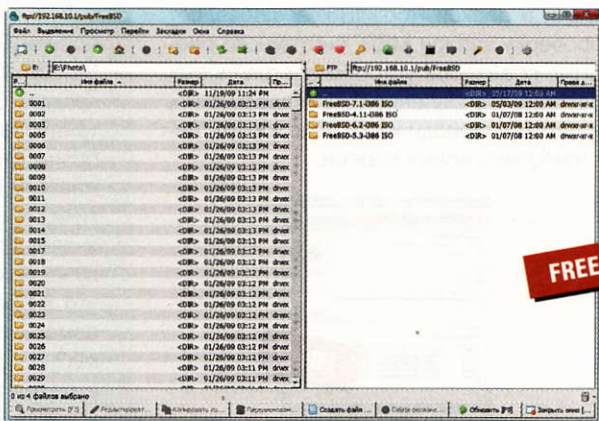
ftp://192.168.10.1/pub/FreeBSD

Файл Выделение Просмотр Перейти Закладки Окна Справка

E: E:\Photo\

| | Имя файла | Размер | Дата | Пр... |
|---|---|---|---|---|
| | .. | <DIR> | 11/19/09 11:24 PM | |
| | 0001 | <DIR> | 01/26/09 03:13 PM | drwx |
| | 0002 | <DIR> | 01/26/09 03:13 PM | drwx |
| | 0003 | <DIR> | 01/26/09 03:13 PM | drwx |
| | 0005 | <DIR> | 01/26/09 03:13 PM | drwx |
| | 0006 | <DIR> | 01/26/09 03:13 PM | drwx |
| | 0007 | <DIR> | 01/26/09 03:13 PM | drwx |
| | 0008 | <DIR> | 01/26/09 03:13 PM | drwx |
| | 0009 | <DIR> | 01/26/09 03:13 PM | drwx |
| | 0010 | <DIR> | 01/26/09 03:13 PM | drwx |
| | 0011 | <DIR> | 01/26/09 03:13 PM | drwx |
| | 0012 | <DIR> | 01/26/09 03:13 PM | drwx |
| | 0013 | <DIR> | 01/26/09 03:13 PM | drwx |
| | 0014 | <DIR> | 01/26/09 03:13 PM | drwx |
| | 0015 | <DIR> | 01/26/09 03:13 PM | drwx |
| | 0017 | <DIR> | 01/26/09 03:12 PM | drwx |
| | 0018 | <DIR> | 01/26/09 03:12 PM | drwx |
| | 0019 | <DIR> | 01/26/09 03:12 PM | drwx |
| | 0020 | <DIR> | 01/26/09 03:12 PM | drwx |
| | 0021 | <DIR> | 01/26/09 03:12 PM | drwx |
| | 0022 | <DIR> | 01/26/09 03:12 PM | drwx |
| | 0023 | <DIR> | 01/26/09 03:12 PM | drwx |
| | 0024 | <DIR> | 01/26/09 03:12 PM | drwx |
| | 0025 | <DIR> | 01/26/09 03:12 PM | drwx |
| | 0026 | <DIR> | 01/26/09 03:12 PM | drwx |
| | 0027 | <DIR> | 01/26/09 03:11 PM | drwx |
| | 0029 | <DIR> | 01/26/09 03:11 PM | drwx |

FTP ftp://192.168.10.1/pub/FreeBSD

| | Имя файла | Размер | Дата | Права д... |
|---|---|---|---|---|
| | .. | <DIR> | 11/17/09 12:00 AM | |
| | FreeBSD-7.1-i386 ISO | <DIR> | 05/03/09 12:00 AM | drwxr-xr-x |
| | FreeBSD-6.1-i386 ISO | <DIR> | 01/07/08 12:00 AM | drwxr-xr-x |
| | FreeBSD-6.2-i386 ISO | <DIR> | 01/07/08 12:00 AM | drwxr-xr-x |
| | FreeBSD-5.3-i386 ISO | <DIR> | 01/07/08 12:00 AM | drwxr-xr-x |

FREE

0 из 4 файлов выбрано

Просмотреть [F3] | Редактироват... | Копировать ... | Перемещен... | Создать файл ... | Свойства ... | Обновить [F9] | Закрыть окно [...]